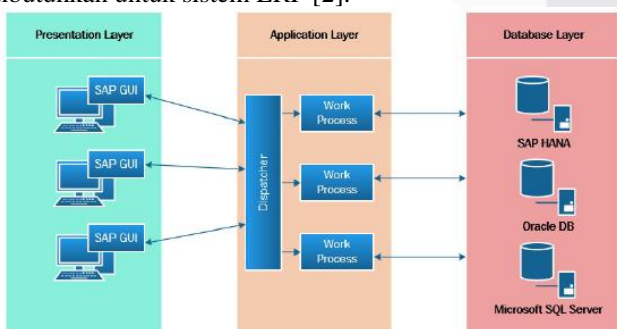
dibutuhkan untuk sistem ERP [2].

Presentation Layer

SAP GUI

SAP GUI

SAP GUI

Application Layer

Dispatcher

Work Process

Work Process

Work Process

Database Layer

SAP HANA

Oracle DB

Microsoft SQL Server